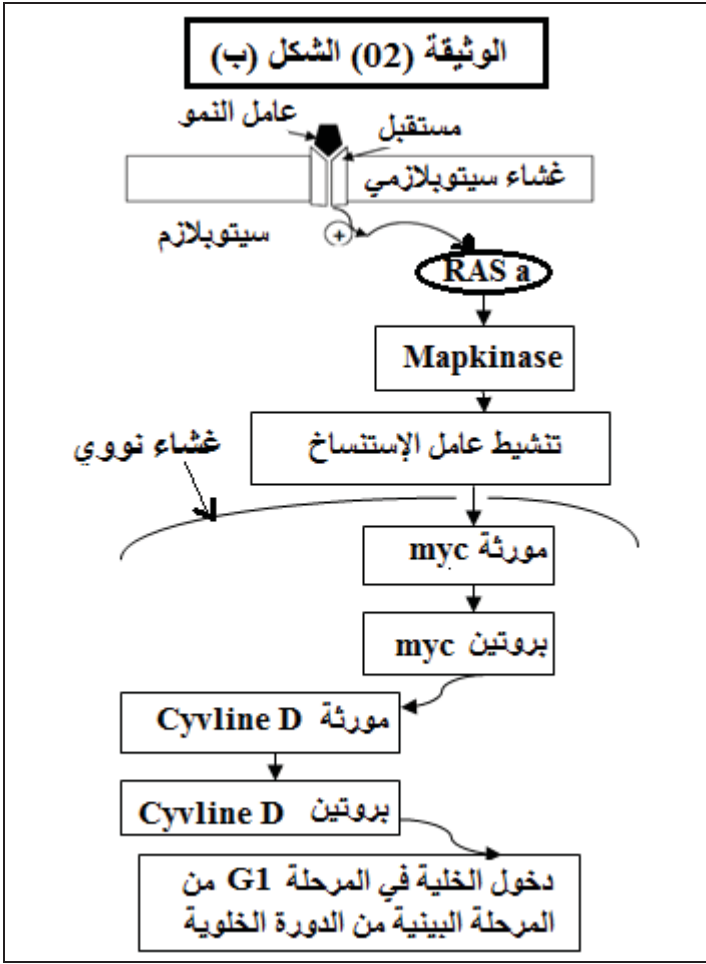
الوثيقة (02) الشكل (ب)

عامل النمو

مستقبل

غشاء سيتوبلازمي

سيتوبلازم

+

RAS a

Mapkinase

تنشيط عامل الإستنساخ

غشاء نووي

مورثة myc

بروتين myc

مورثة Cyvline D

بروتين Cyvline D

دخول الخلية في المرحلة G1 من المرحلة البينية من الدورة الخلوية